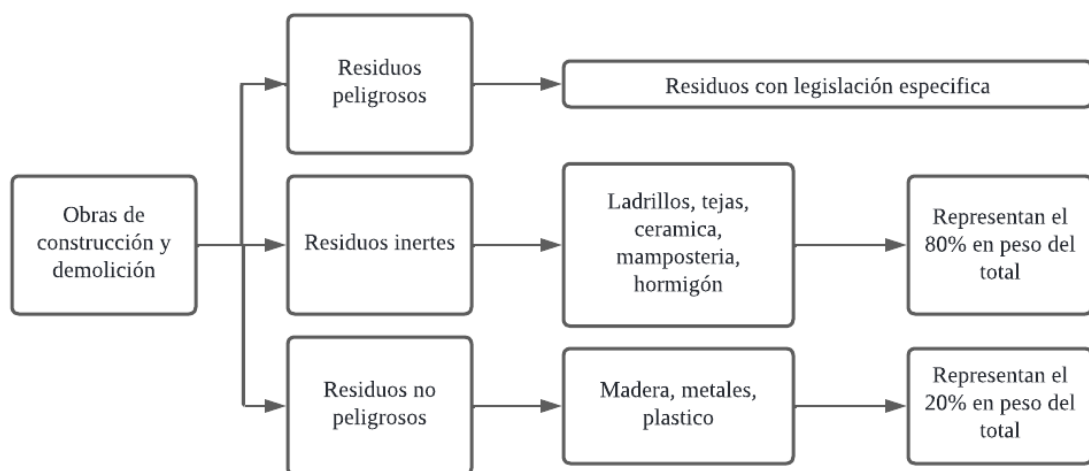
Obras de construcción y demolición

Residuos peligrosos

Residuos con legislación especifica

Residuos inertes

Ladrillos, tejas, ceramica, mamposteria, hormigón

Representan el 80% en peso del total

Residuos no peligrosos

Madera, metales, plastico

Representan el 20% en peso del total